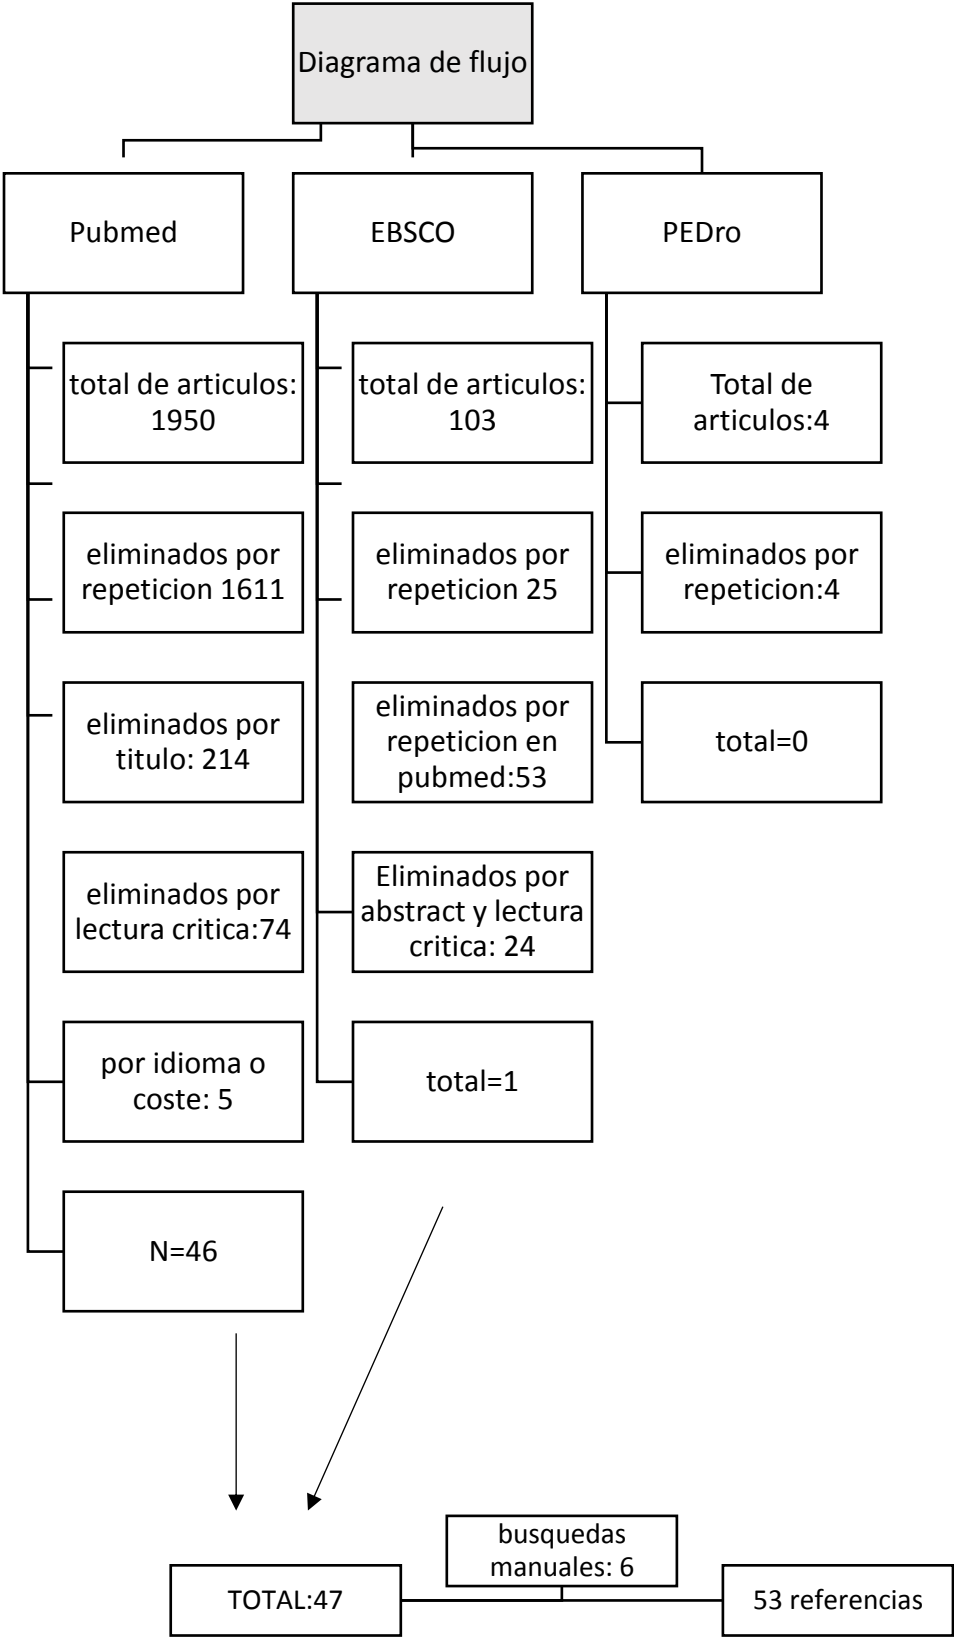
Diagrama de flujo

Pubmed

total de articulos: 1950

eliminados por repeticion 1611

eliminados por titulo: 214

eliminados por lectura critica:74

por idioma o coste: 5

N=46

EBSCO

total de articulos: 103

eliminados por repeticion 25

eliminados por repeticion en pubmed:53

Eliminados por abstract y lectura critica: 24

total=1

PEDro

Total de articulos:4

eliminados por repeticion:4

total=0

TOTAL:47

busquedas manuales: 6

53 referencias